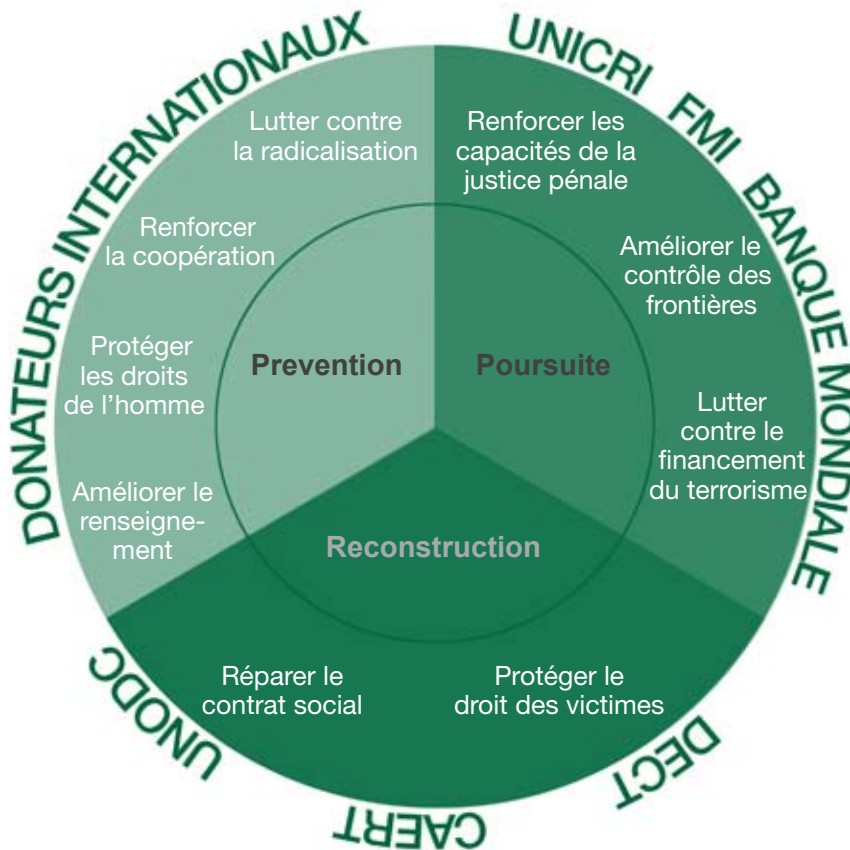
DONATEURS INTERNATIONAUX

UNICRI FMI BANQUE MONDIALE

DECT

CAERT

UNODC

Lutter contre la radicalisation

Renforcer la coopération

Protéger les droits de l'homme

Améliorer le renseignement

Prevention

Renforcer les capacités de la justice pénale

Améliorer le contrôle des frontières

Lutter contre le financement du terrorisme

Poursuite

Reconstruction

Réparer le contrat social

Protéger le droit des victimes